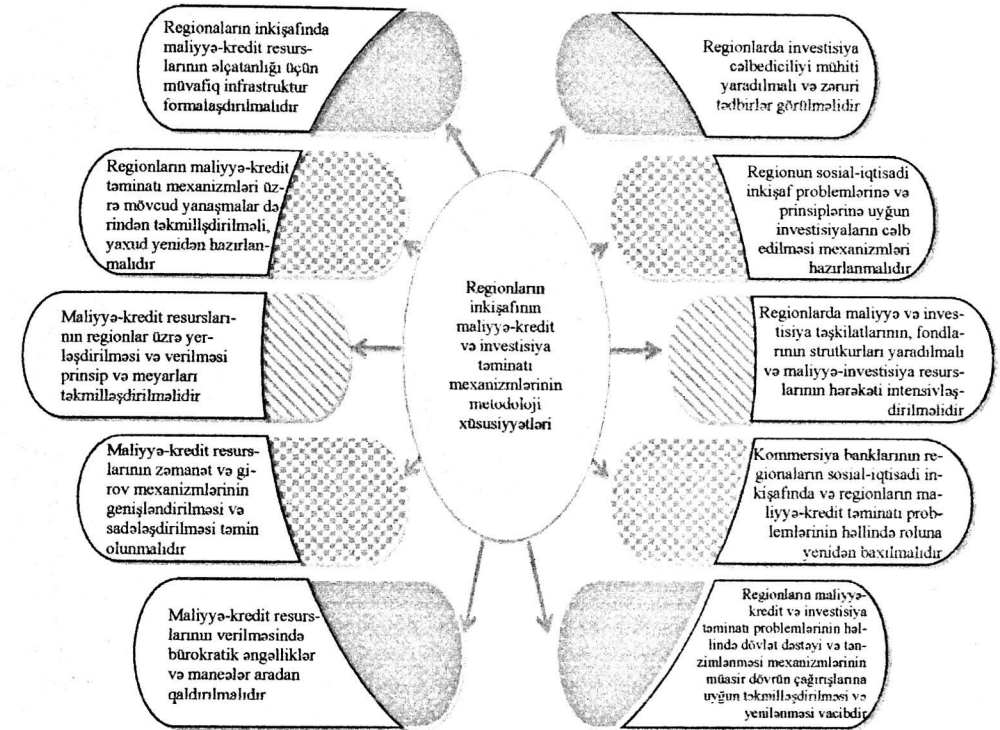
Regionların inkişafında maliyyə-kredit resurslarının əlçatanlığı üçün müvafiq infrastruktur formalaşdırılmalıdır

Regionların maliyyə-kredit təminatı mexanizmləri üzrə mövcud yanaşmalar dərindən təkmilləşdirilməli, yaxud yenidən hazırlanmalıdır

Maliyyə-kredit resurslarının regionlar üzrə yerləşdirilməsi və verilməsi prinsip və meyarları təkmilləşdirilməlidir

Maliyyə-kredit resurslarının zəmanət və girov mexanizmlərinin genişləndirilməsi və sadələşdirilməsi təmin olunmalıdır

Maliyyə-kredit resurslarının verilməsində bürokratik əngəllilər və maneələr aradan qaldırılmalıdır

Regionların inkişafının maliyyə-kredit və investisiya təminatı mexanizmlərinin metodoloji xüsusiyyətləri

Regionlarda investisiya cəlbediciliyi mühiti yaradılmalı və zəruri tədbirlər görülməlidir

Regionun sosial-iqtisadi inkişaf problemlərinə və prinsiplərinə uyğun investisiyaların cəlb edilməsi mexanizmləri hazırlanmalıdır

Regionlarda maliyyə və investisiya təşkilatlarının, fondlarının strukturları yaradılmalı və maliyyə-investisiya resurslarının hərəkəti intensivləşdirilməlidir

Kommersiya banklarının regionaların sosial-iqtisadi inkişafında və regionların maliyyə-kredit təminatı problemlərinin həllində roluna yenidən baxılmalıdır

Regionların maliyyə-kredit və investisiya təminatı problemlərinin həllində dövlət dəstəyi və tənzimlənməsi mexanizmlərinin müasir dövrün çağırışlarına uyğun təkmilləşdirilməsi və yenilənməsi vacibdir